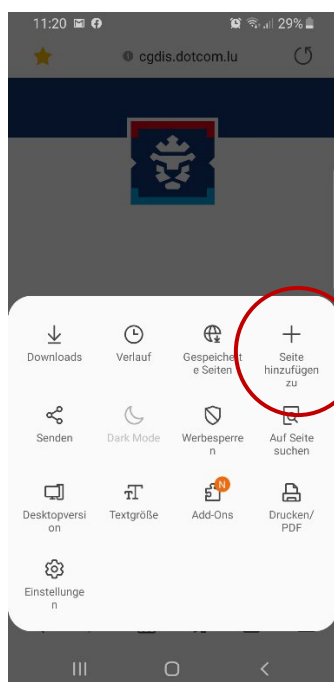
11:20 29%

cgdis.dotcom.lu

Downloads

Verlauf

Gespeicherte Seiten

Seite hinzufügen zu

Senden

Dark Mode

Werbesperren

Auf Seite suchen

Desktopversion

Textgröße

N

Add-Ons

Drucken/ PDF

Einstellungen